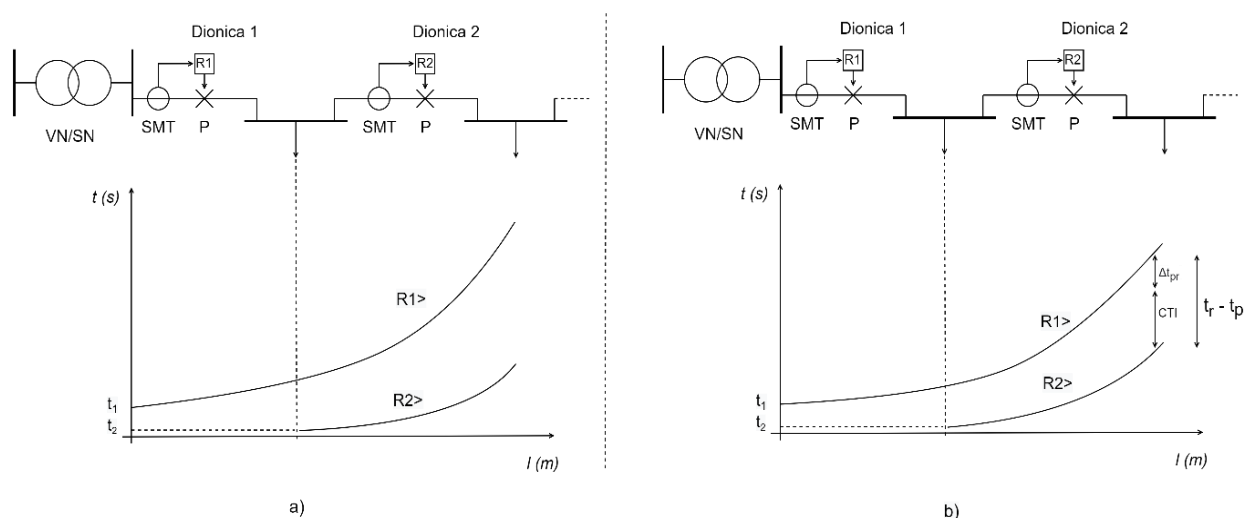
Dionica 1

Dionica 2

R1

R2

VN/SN

SMT

P

SMT

P

t (s)

R1>

R2>

$t_1$

$t_2$

l (m)

a)

Dionica 1

Dionica 2

R1

R2

VN/SN

SMT

P

SMT

P

t (s)

$\Delta t_{pr}$

CTI

$t_r - t_p$

R1>

R2>

$t_1$

$t_2$

l (m)

b)